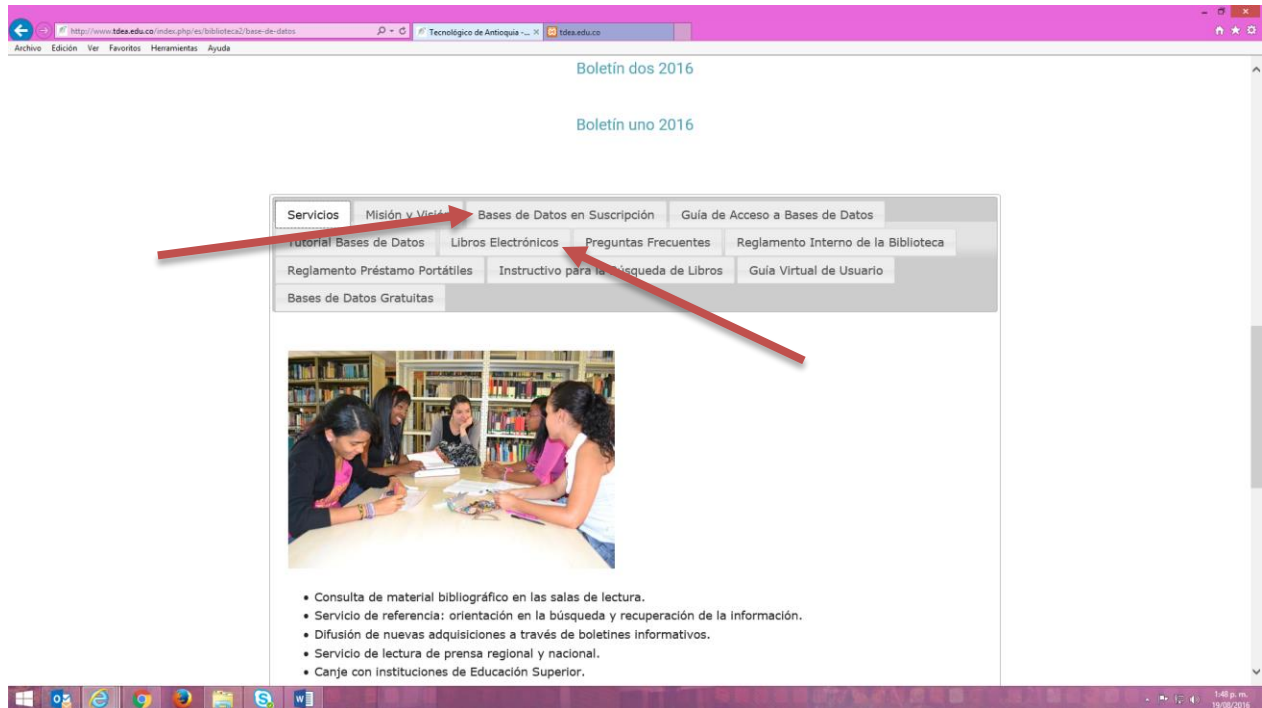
http://www.tdea.edu.co/index.php/es/biblioteca2/base-de-datos
Tecnológico de Antioquia -...
tdea.edu.co
Archivo Edición Ver Favoritos Herramientas Ayuda

Boletín dos 2016

Boletín uno 2016

Servicios
Misión y Visi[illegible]
Bases de Datos en Suscripción
Guía de Acceso a Bases de Datos
Tutorial Bases de Datos
Libros Electrónicos
Preguntas Frecuentes
Reglamento Interno de la Biblioteca
Reglamento Préstamo Portátiles
Instructivo para la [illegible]squeda de Libros
Guía Virtual de Usuario
Bases de Datos Gratuitas

• Consulta de material bibliográfico en las salas de lectura.
• Servicio de referencia: orientación en la búsqueda y recuperación de la información.
• Difusión de nuevas adquisiciones a través de boletines informativos.
• Servicio de lectura de prensa regional y nacional.
• Canje con instituciones de Educación Superior.

1:48 p. m.
19/08/2016